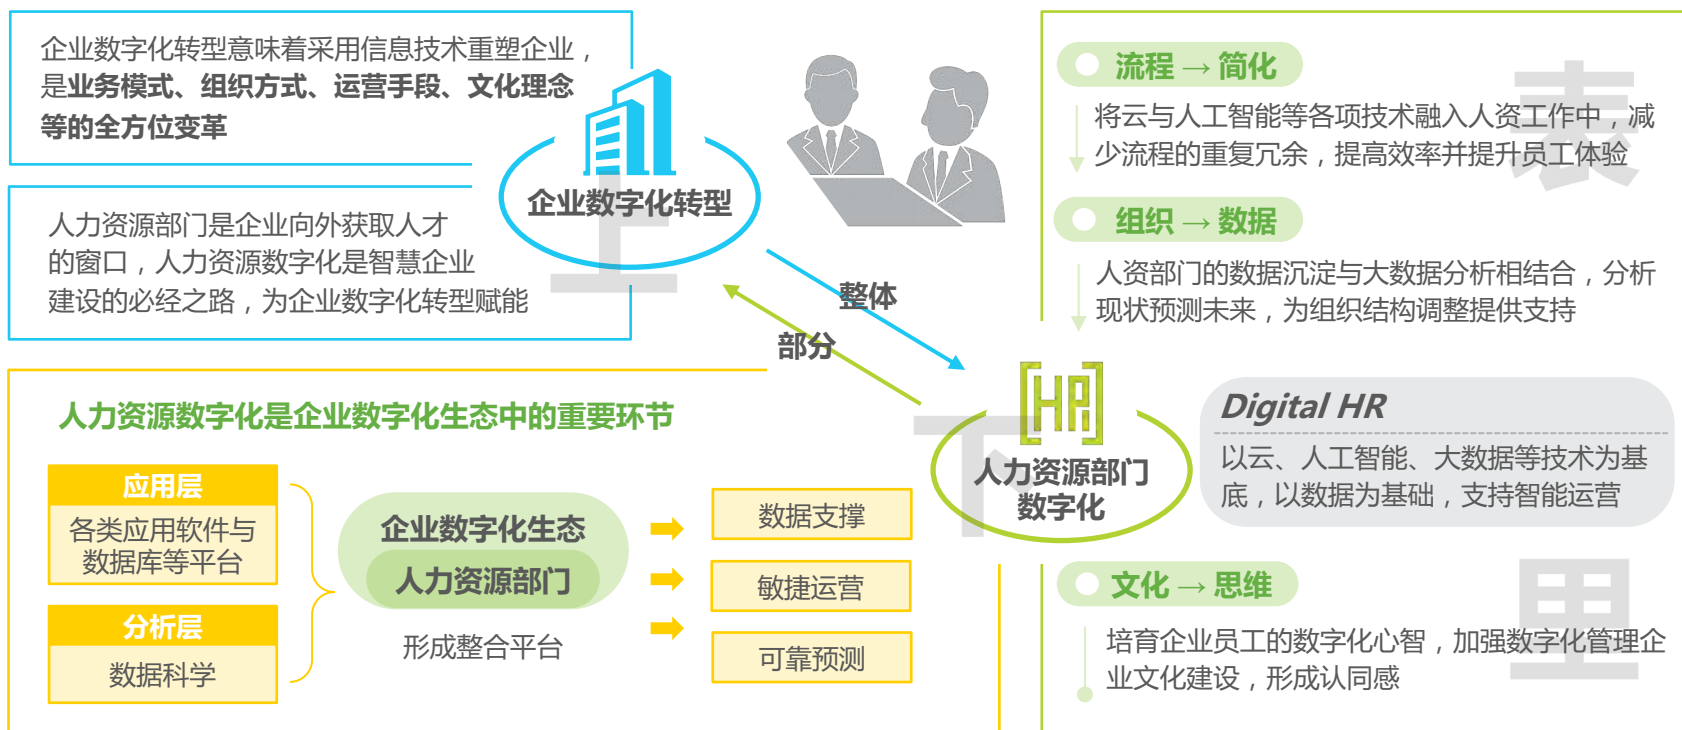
企业数字化转型意味着采用信息技术重塑企业，是业务模式、组织方式、运营手段、文化理念等的全方位变革

人力资源部门是企业向外获取人才的窗口，人力资源数字化是智慧企业建设的必经之路，为企业数字化转型赋能

企业数字化转型

上

整体

部分

流程 → 简化

将云与人工智能等各项技术融入人资工作中，减少流程的重复冗余，提高效率并提升员工体验

表

组织 → 数据

人资部门的数据沉淀与大数据分析相结合，分析现状预测未来，为组织结构调整提供支持

人力资源数字化是企业数字化生态中的重要环节

应用层

各类应用软件与数据库等平台

分析层

数据科学

企业数字化生态

人力资源部门

形成整合平台

数据支撑

敏捷运营

可靠预测

下

HR

人力资源部门数字化

Digital HR

以云、人工智能、大数据等技术为基底，以数据为基础，支持智能运营

文化 → 思维

培育企业员工的数字化心智，加强数字化管理企业文化建设，形成认同感

里